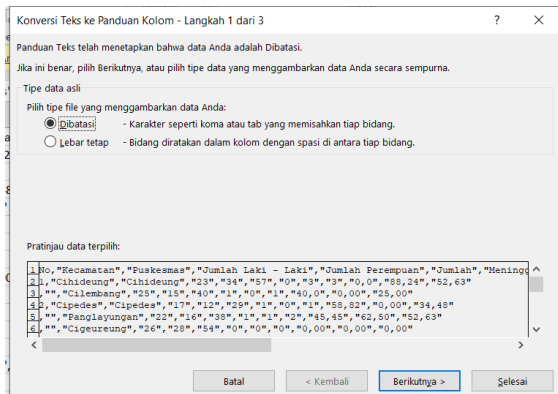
Konversi Teks ke Panduan Kolom - Langkah 1 dari 3

?

Panduan Teks telah menetapkan bahwa data Anda adalah Dibatasi.

Jika ini benar, pilih Berikutnya, atau pilih tipe data yang menggambarkan data Anda secara sempurna.

Tipe data asli

Pilih tipe file yang menggambarkan data Anda:

Dibatasi - Karakter seperti koma atau tab yang memisahkan tiap bidang.

Lebar tetap - Bidang diratakan dalam kolom dengan spasi di antara tiap bidang.

Pratinjau data terpilih:

1 No,"Kecamatan","Puskesmas","Jumlah Laki - Laki","Jumlah Perempuan","Jumlah","Meningg
2 1,"Cihideung","Cihideung","23","34","57","0","3","3","0,0","88,24","52,63"
3 ,"","Cilembang","25","15","40","1","0","1","40,0","0,00","25,00"
4 2,"Cipedes","Cipedes","17","12","29","1","0","1","58,82","0,00","34,48"
5 ,"","Panglayungan","22","16","38","1","1","2","45,45","62,50","52,63"
6 ,"","Cigeureung","26","28","54","0","0","0","0,00","0,00","0,00"

Batal

< Kembali

Berikutnya >

Selesai